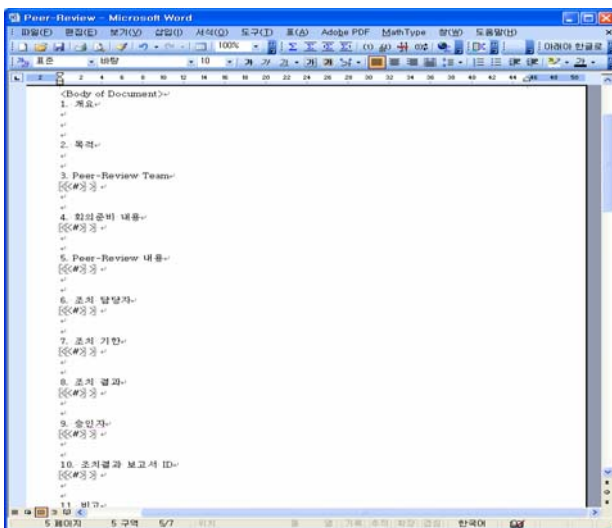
Peer-Review - Microsoft Word

파일(F) 편집(E) 보기(V) 삽입(I) 서식(O) 도구(T) 표(A) Adobe PDF MathType 창(W) 도움말(H)

100%

표준 바탕 10

<Body of Document>
1. 개요

2. 목적

3. Peer-Review Team
[[#]]

4. 회의준비 내용
[[#]]

5. Peer-Review 내용
[[#]]

6. 조치 담당자
[[#]]

7. 조치 기한
[[#]]

8. 조치 결과
[[#]]

9. 승인자
[[#]]

10. 조치결과 보고서 ID
[[#]]

11. 비고

5 페이지 5 구역 5/7 한국어